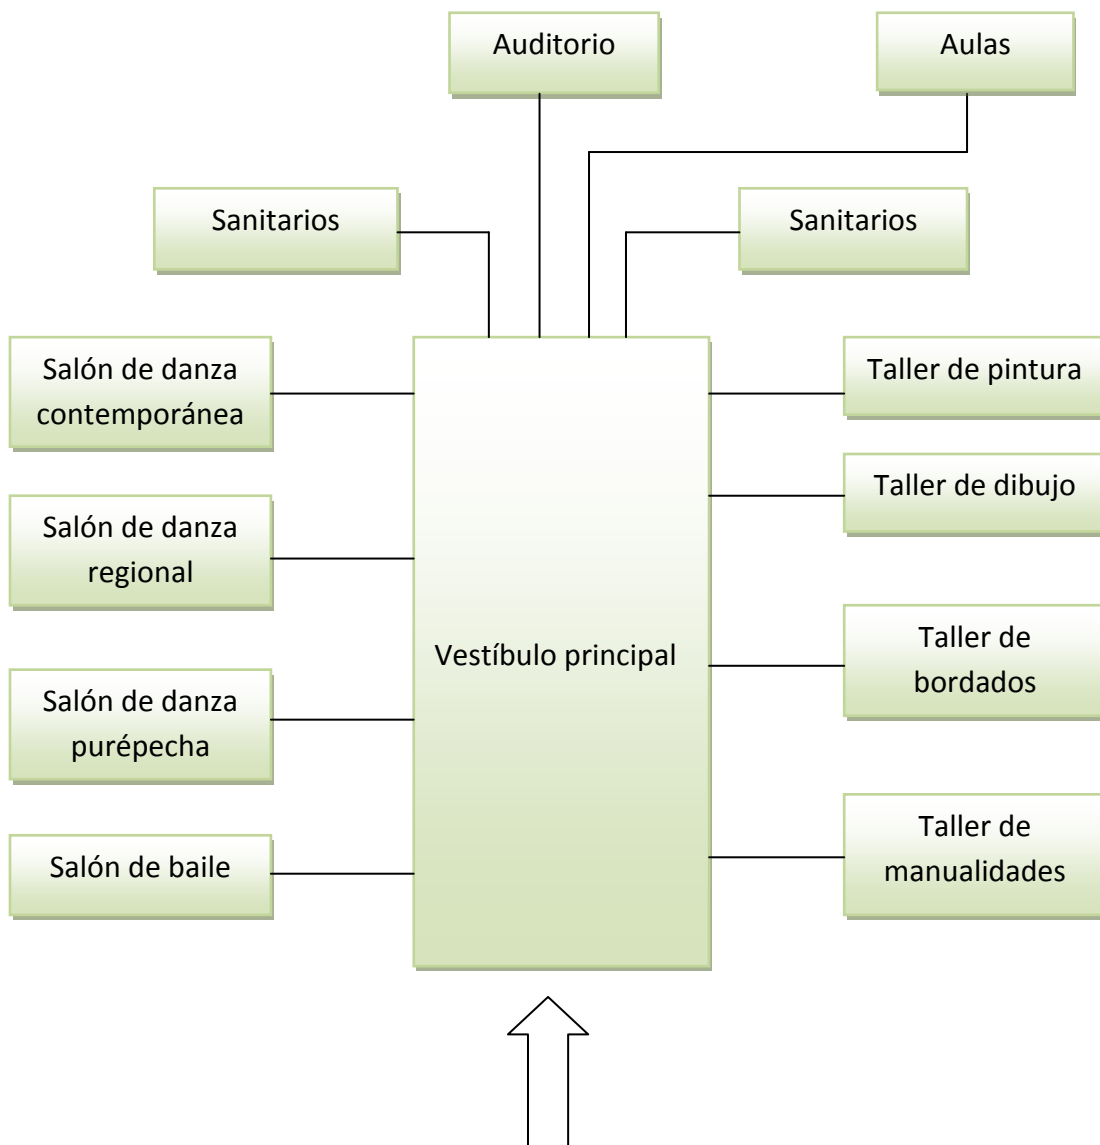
Auditorio

Aulas

Sanitarios

Sanitarios

Salón de danza contemporánea

Taller de pintura

Taller de dibujo

Salón de danza regional

Vestíbulo principal

Taller de bordados

Salón de danza purépecha

Salón de baile

Taller de manualidades